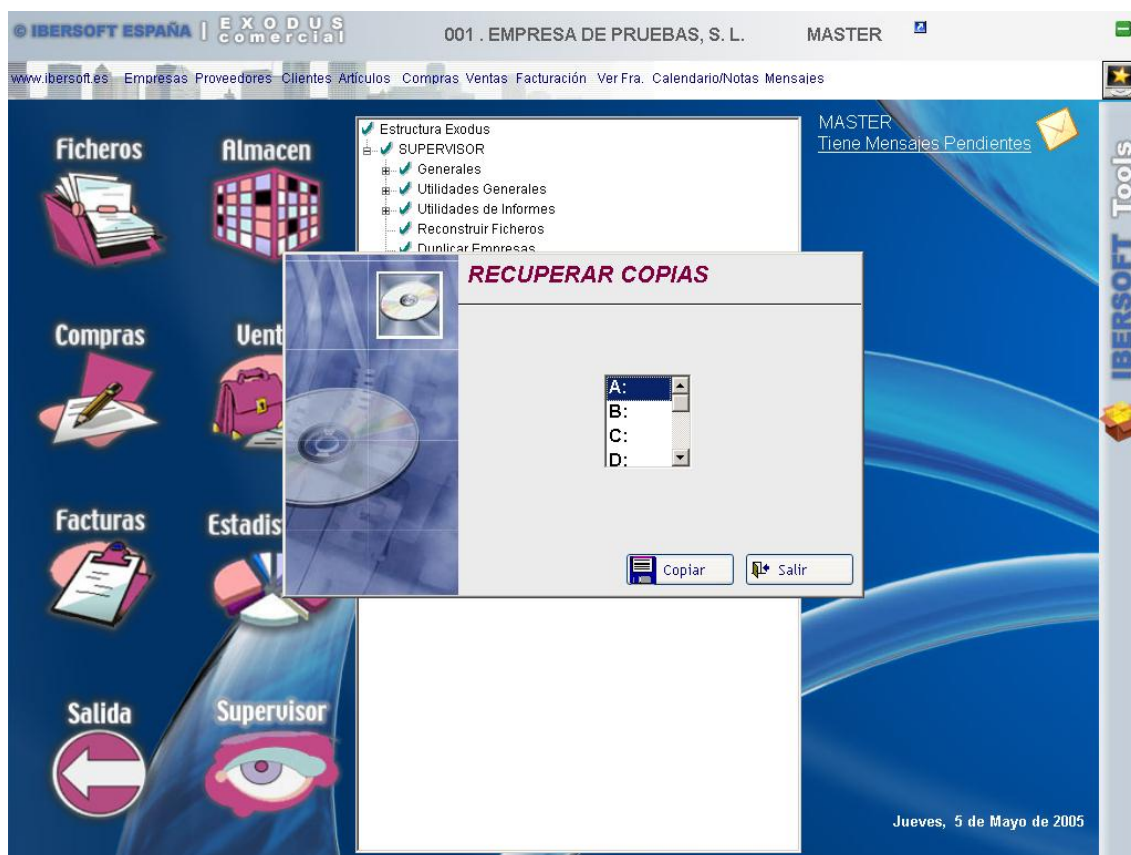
© IBERSOFT ESPAÑA | EXODUS comercial

001 . EMPRESA DE PRUEBAS, S. L.

MASTER

www.ibersoft.es Empresas Proveedores Clientes Artículos Compras Ventas Facturación Ver Fra. Calendario/Notas Mensajes

Ficheros

Almacen

Compras

Vent

Facturas

Estadis

Salida

Supervisor

Estructura Exodus
SUPERVISOR
Generales
Utilidades Generales
Utilidades de Informes
Reconstruir Ficheros
Duplicar Empresas

MASTER
Tiene Mensajes Pendientes

RECUPERAR COPIAS

A:
B:
C:
D:

Copiar

Salir

IBERSOFT Tools

Jueves, 5 de Mayo de 2005